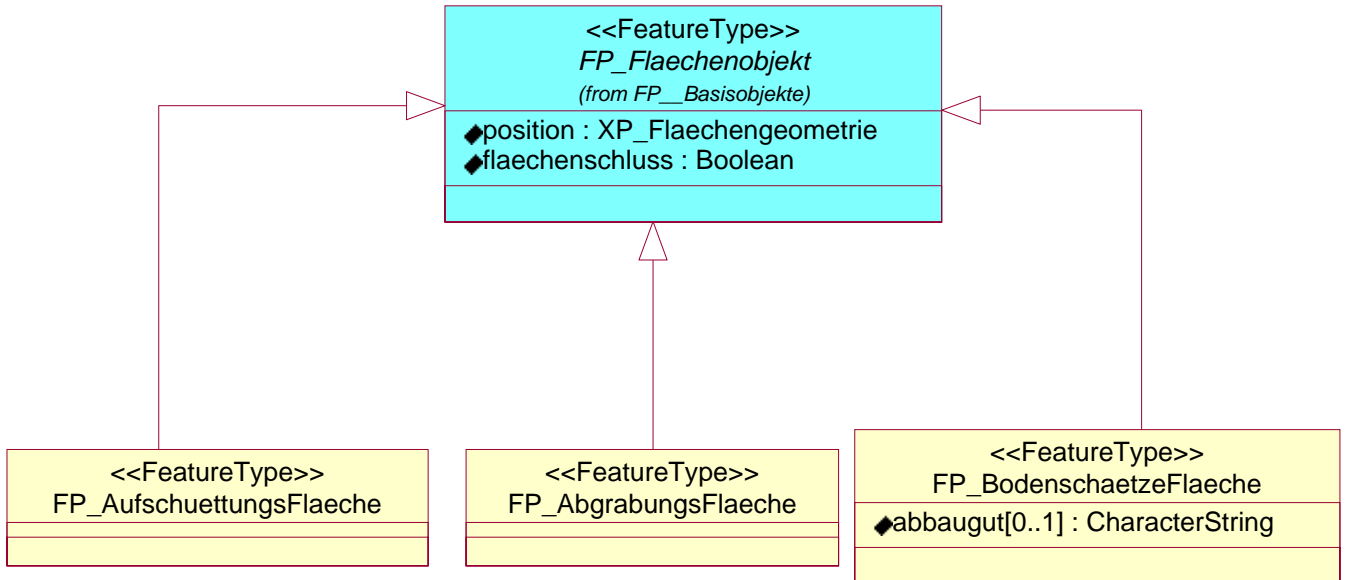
<<FeatureType>>
FP_Flaechenobjekt
(from FP__Basisobjekte)
position : XP_Flaechengeometrie
flaechenschluss : Boolean

<<FeatureType>>
FP_AufschuettungsFlaeche

<<FeatureType>>
FP_AbgrabungsFlaeche

<<FeatureType>>
FP_BodenschaetzeFlaeche
abbaugut[0..1] : CharacterString